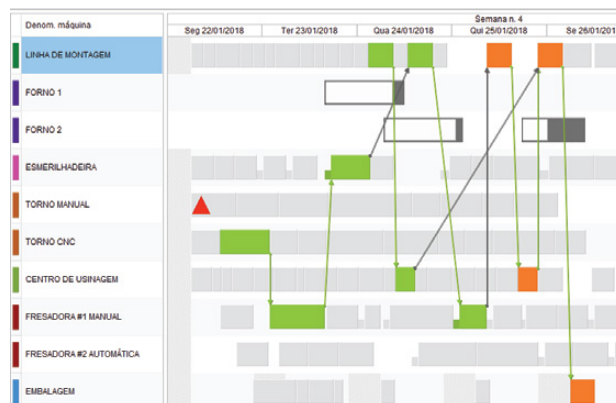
| Denom. máquina |
|---|
| LINHA DE MONTAGEM |
| FORNO 1 |
| FORNO 2 |
| ESMERILHADEIRA |
| TORNO MANUAL |
| TORNO CNC |
| CENTRO DE USINAGEM |
| FRESADORA #1 MANUAL |
| FRESADORA #2 AUTOMÁTICA |
| EMBALAGEM |

Semana n. 4

Seg 22/01/2018 Ter 23/01/2018 Qua 24/01/2018 Qui 25/01/2018 Se 26/01/